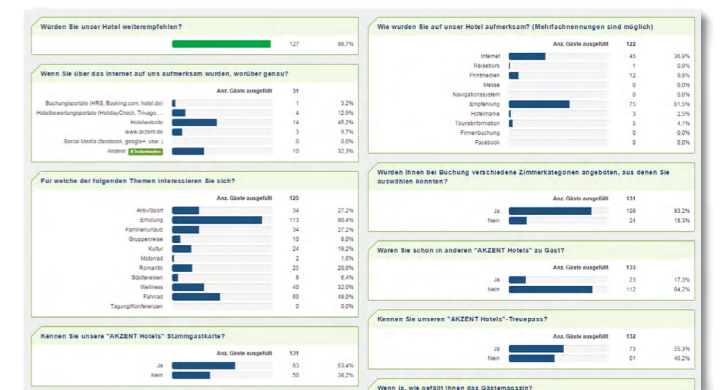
Würden Sie unser Hotel weiterempfehlen?

| | | |
|---|---|---|
| | 127 | 98,7% |

Wenn Sie über das internet auf uns aufmerksam wurden, worüber genau?

| | Anz. Gäste ausgefüllt | 31 |
|---|---|---|
| Buchungsportale (HRS, Booking.com, hotel.de) | 1 | 3,2% |
| Hotelbewertungsportale (HolidayCheck, Trivago,... | 4 | 12,9% |
| Hotelwebsite | 14 | 45,2% |
| www.akzent.de | 3 | 9,7% |
| Social Media (facebook, google+, usw.) | 0 | 0,0% |
| Andere | 10 | 32,3% |

Für welche der folgenden Themen interessieren Sie sich?

| | Anz. Gäste ausgefüllt | 125 |
|---|---|---|
| Aktiv/Sport | 34 | 27,2% |
| Erholung | 113 | 90,4% |
| Familienurlaub | 34 | 27,2% |
| Gruppenreise | 10 | 8,0% |
| Kultur | 24 | 19,2% |
| Motorrad | 2 | 1,6% |
| Romantik | 25 | 20,0% |
| Städtereisen | 8 | 6,4% |
| Wellness | 40 | 32,0% |
| Fahrrad | 60 | 48,0% |
| Tagung/Konferenzen | 0 | 0,0% |

Kennen Sie unsere "AKZENT Hotels" Stammgastkarte?

| | Anz. Gäste ausgefüllt | 131 |
|---|---|---|
| Ja | 83 | 63,4% |
| Nein | 50 | 38,2% |

Wie wurden Sie auf unser Hotel aufmerksam? (Mehrfachnennungen sind möglich)

| | Anz. Gäste ausgefüllt | 122 |
|---|---|---|
| Internet | 45 | 36,9% |
| Reisebüro | 1 | 0,8% |
| Printmedien | 12 | 9,8% |
| Messe | 0 | 0,0% |
| Navigationssystem | 0 | 0,0% |
| Empfehlung | 75 | 61,5% |
| Hotelname | 3 | 2,5% |
| Tourstinformation | 5 | 4,1% |
| Firmenbuchung | 0 | 0,0% |
| Facebook | 0 | 0,0% |

Wurden Ihnen bei Buchung verschiedene Zimmerkategorien angeboten, aus denen Sie auswählen konnten?

| | Anz. Gäste ausgefüllt | 131 |
|---|---|---|
| Ja | 109 | 83,2% |
| Nein | 24 | 18,3% |

Waren Sie schon in anderen "AKZENT Hotels" zu Gast?

| | Anz. Gäste ausgefüllt | 133 |
|---|---|---|
| Ja | 23 | 17,3% |
| Nein | 112 | 84,2% |

Kennen Sie unseren "AKZENT Hotels"-Treuepass?

| | Anz. Gäste ausgefüllt | 132 |
|---|---|---|
| Ja | 73 | 55,3% |
| Nein | 61 | 46,2% |

Wenn ja, wie gefällt Ihnen das Gästemagazin?